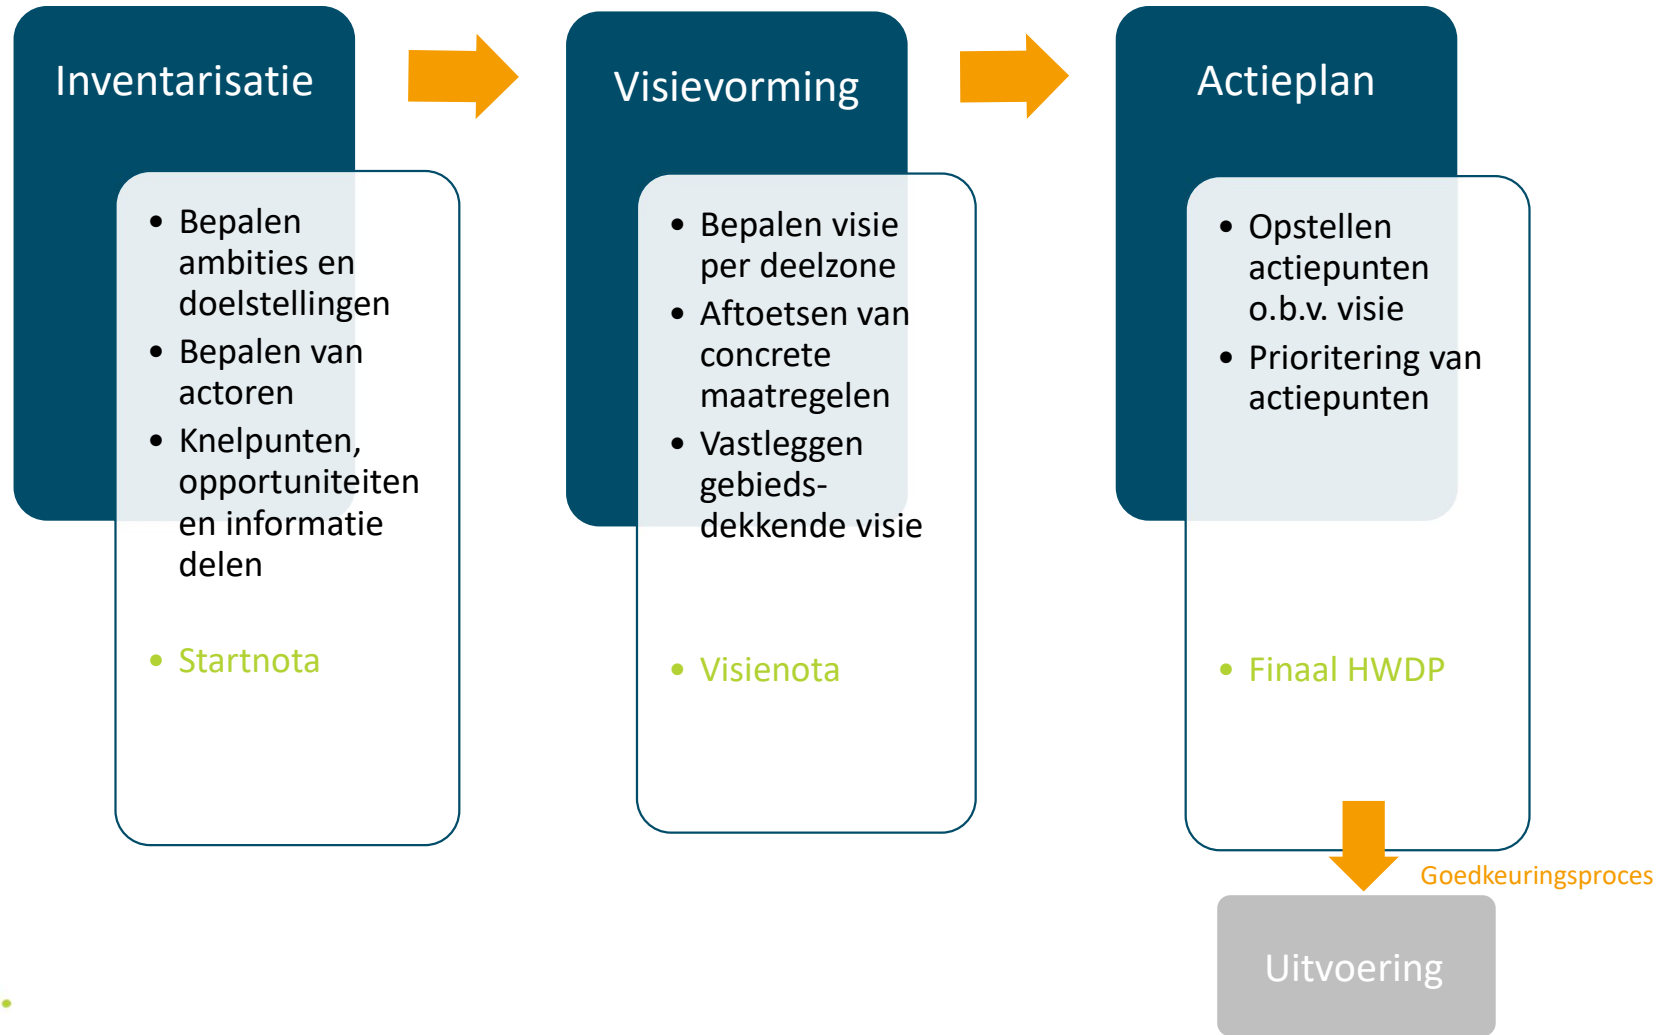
Inventarisatie

- Bepalen ambities en doelstellingen
- Bepalen van actoren
- Knelpunten, opportuniteiten en informatie delen

- Startnota

Visievorming

- Bepalen visie per deelzone
- Aftoetsen van concrete maatregelen
- Vastleggen gebieds-dekkende visie

- Visienota

Actieplan

- Opstellen actiepunten o.b.v. visie
- Prioritering van actiepunten

- Finaal HWDP

Goedkeuringsproces

Uitvoering